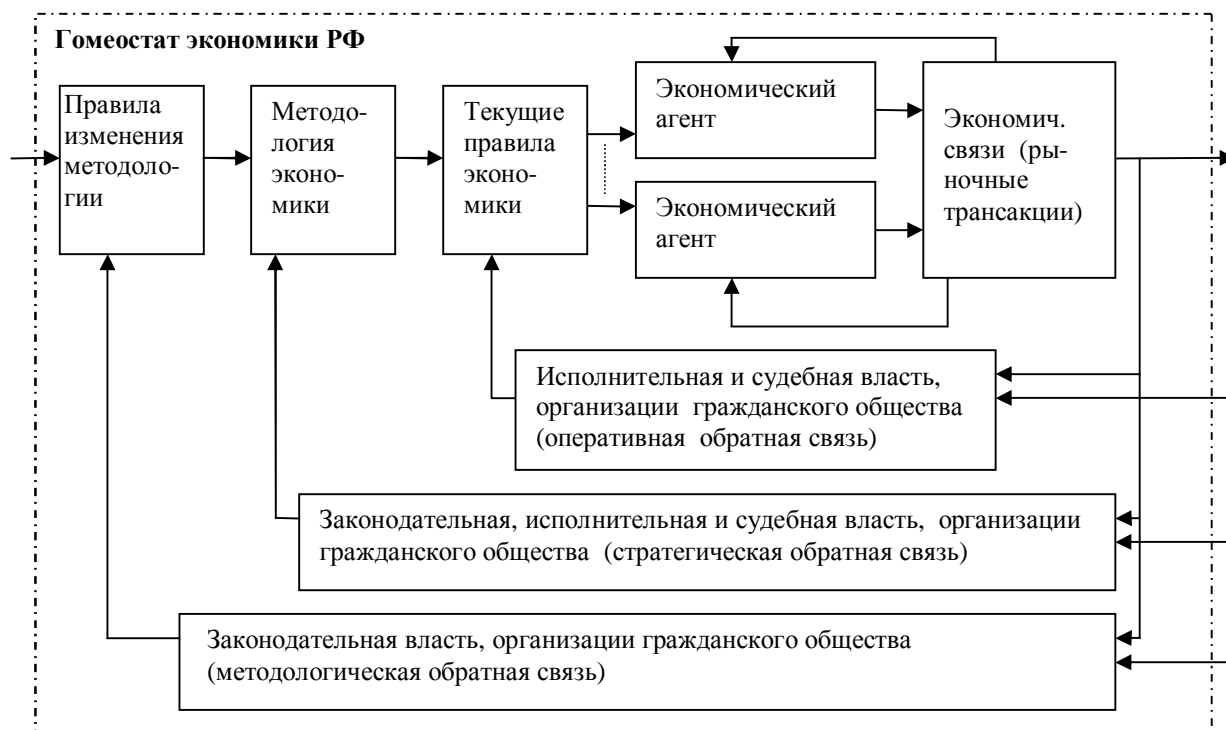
Гомеостат экономики РФ

Правила изменения методологии

Методология экономики

Текущие правила экономики

Экономический агент

Экономический агент

Экономич. связи (рыночные трансакции)

Исполнительная и судебная власть, организации гражданского общества (оперативная обратная связь)

Законодательная, исполнительная и судебная власть, организации гражданского общества (стратегическая обратная связь)

Законодательная власть, организации гражданского общества (методологическая обратная связь)